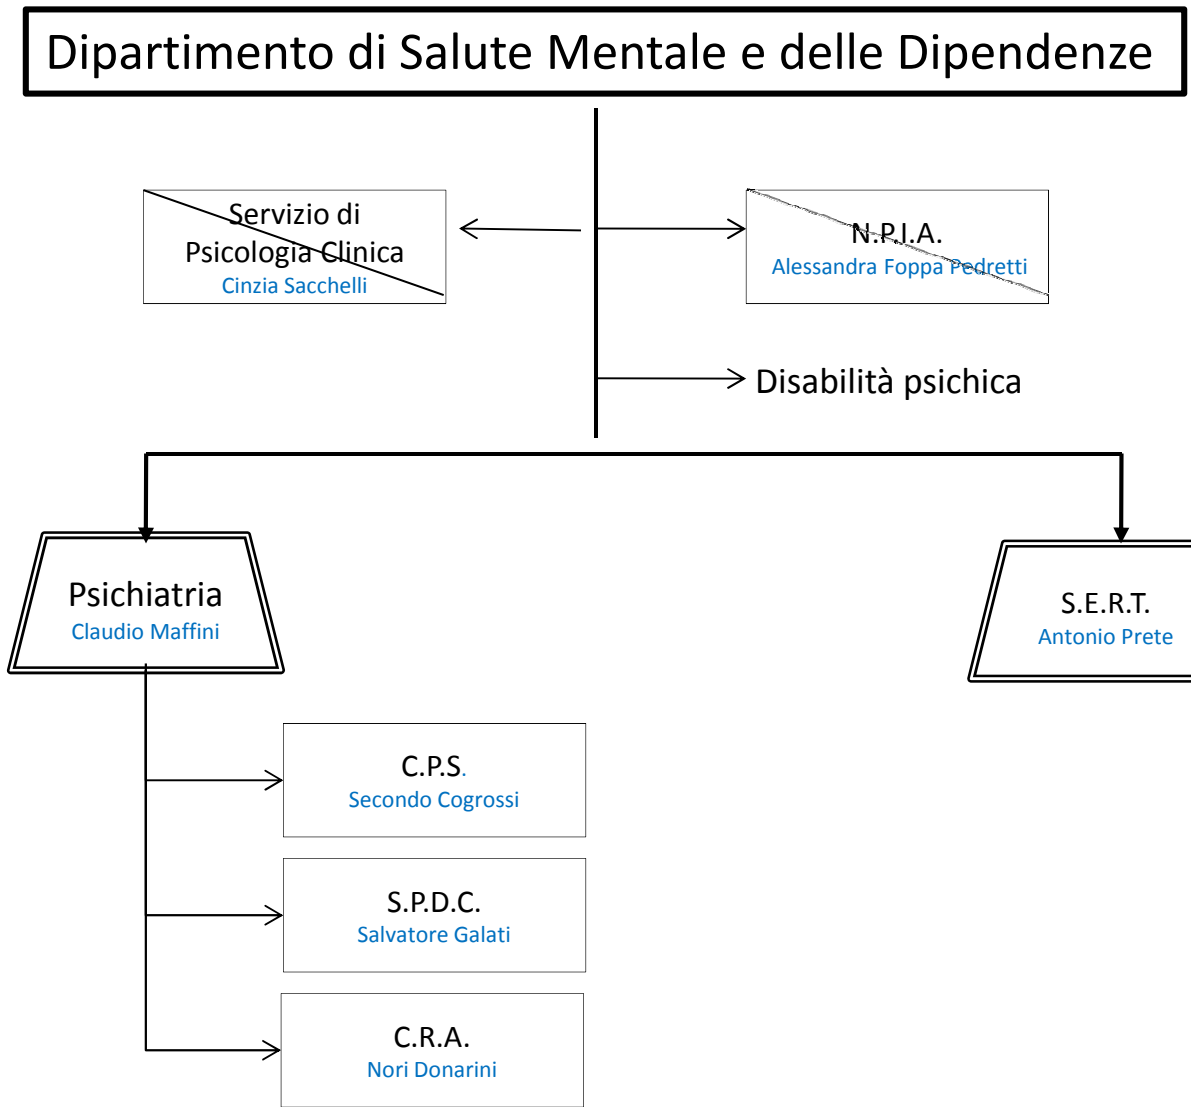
Dipartimento di Salute Mentale e delle Dipendenze

Servizio di Psicologia Clinica
Cinzia Sacchelli

N.P.I.A.
Alessandra Foppa Pedretti

Disabilità psichica

Psichiatria
Claudio Maffini

S.E.R.T.
Antonio Prete

C.P.S.
Secondo Cogrossi

S.P.D.C.
Salvatore Galati

C.R.A.
Nori Donarini